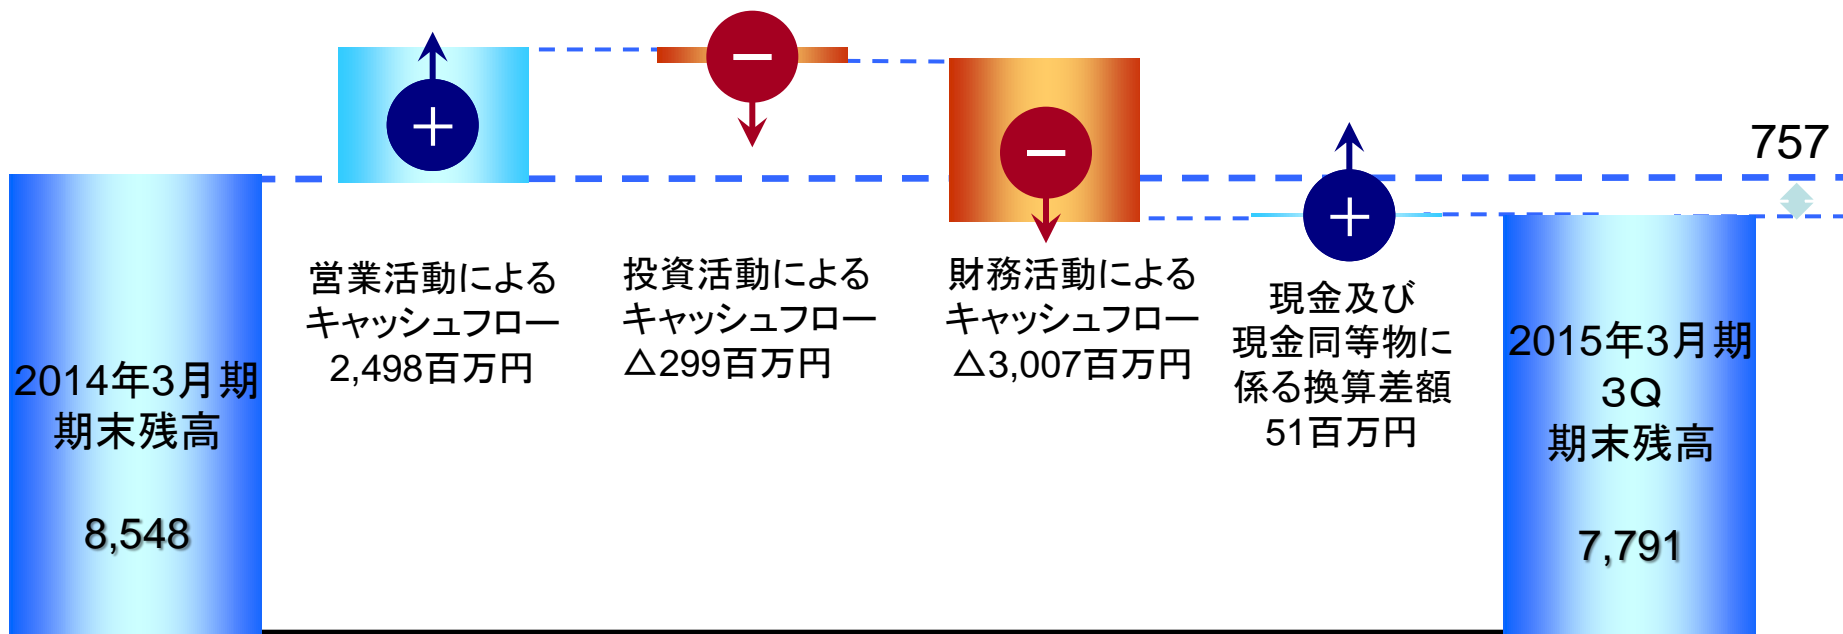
757

2014年3月期
期末残高

8,548

営業活動による
キャッシュフロー
2,498百万円

投資活動による
キャッシュフロー
△299百万円

財務活動による
キャッシュフロー
△3,007百万円

現金及び
現金同等物に
係る換算差額
51百万円

2015年3月期
3Q
期末残高

7,791